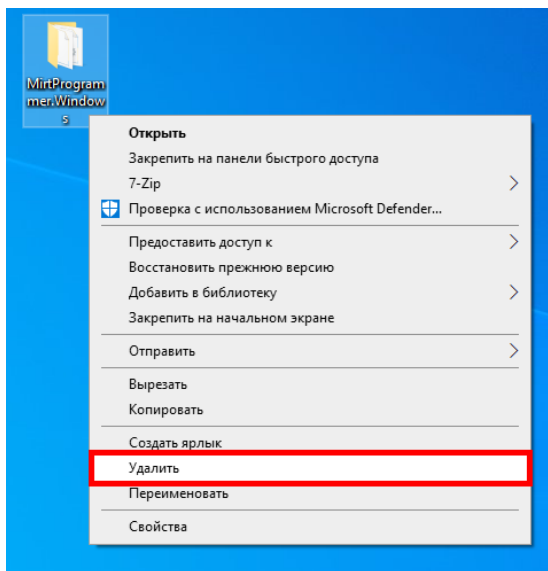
MirtProgrammer.Windows

Открыть
Закрепить на панели быстрого доступа
7-Zip
Проверка с использованием Microsoft Defender...
Предоставить доступ к
Восстановить прежнюю версию
Добавить в библиотеку
Закрепить на начальном экране
Отправить
Вырезать
Копировать
Создать ярлык
Удалить
Переименовать
Свойства